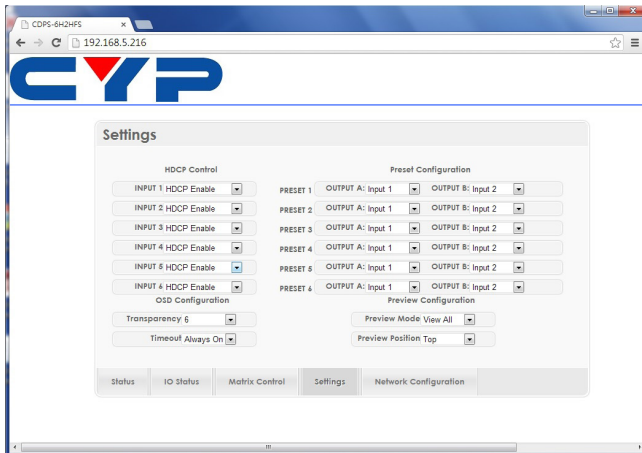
CDPS-6H2HFS ×

← → C 192.168.5.216

CYP

Settings

HDCP Control

INPUT 1 HDCP Enable
INPUT 2 HDCP Enable
INPUT 3 HDCP Enable
INPUT 4 HDCP Enable
INPUT 5 HDCP Enable
INPUT 6 HDCP Enable

Preset Configuration

PRESET 1 OUTPUT A: Input 1 OUTPUT B: Input 2
PRESET 2 OUTPUT A: Input 1 OUTPUT B: Input 2
PRESET 3 OUTPUT A: Input 1 OUTPUT B: Input 2
PRESET 4 OUTPUT A: Input 1 OUTPUT B: Input 2
PRESET 5 OUTPUT A: Input 1 OUTPUT B: Input 2
PRESET 6 OUTPUT A: Input 1 OUTPUT B: Input 2

OSD Configuration

Transparency 6
Timeout Always On

Preview Configuration

Preview Mode View All
Preview Position Top

Status | IO Status | Matrix Control | Settings | Network Configuration